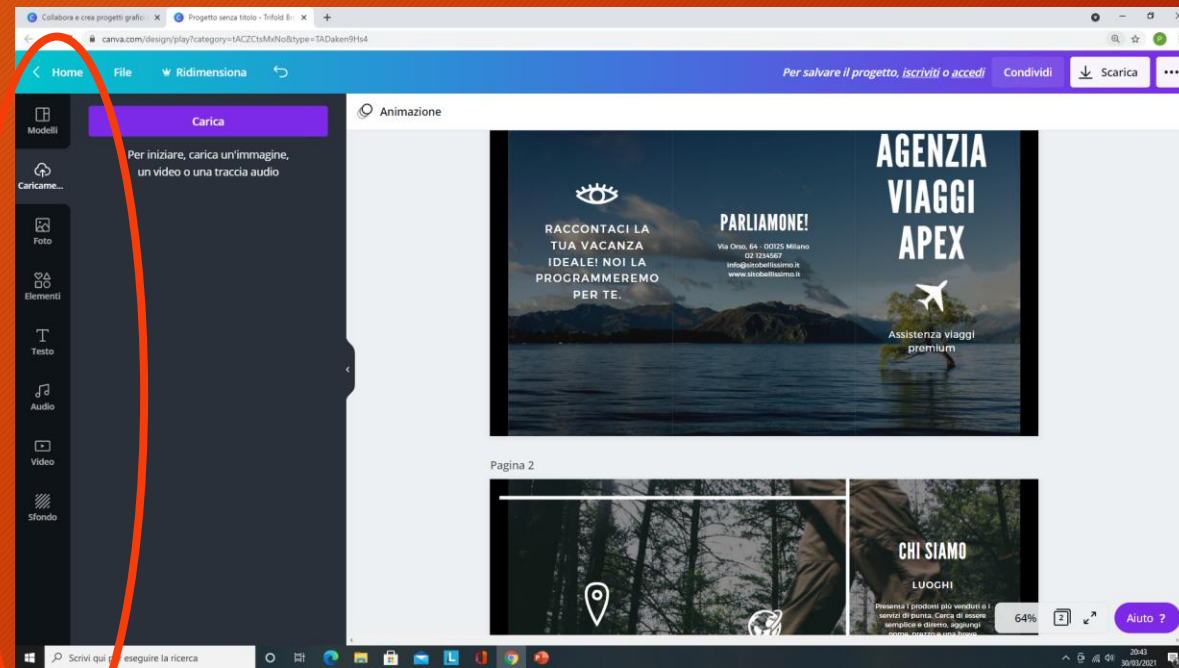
Collabora e crea progetti grafic ×
Progetto senza titolo - Trifold Br ×
canva.com/design/play?category=tACZCtsMxNo&type=TADaken9Hs4

Home
File
Ridimensiona
Per salvare il progetto, iscriviti o accedi
Condividi
Scarica

Modelli
Caricame...
Foto
Elementi
Testo
Audio
Video
Sfondo

Carica
Per iniziare, carica un'immagine, un video o una traccia audio

Animazione

RACCONTACI LA TUA VACANZA IDEALE! NOI LA PROGRAMMEREMO PER TE.

PARLIAMONE!
Via Orso, 64 - 00125 Milano
02 1234567
info@sitobellissimo.it
www.sitobellissimo.it

AGENZIA VIAGGI APEX

Assistenza viaggi premium

Pagina 2

CHI SIAMO
LUOGHI
Presenta i prodotti più venduti o i servizi di punta. Cerca di essere semplice e diretto, aggiungi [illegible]

64%
2
Aiuto ?

Scrivi qui per eseguire la ricerca
20:43
30/03/2021